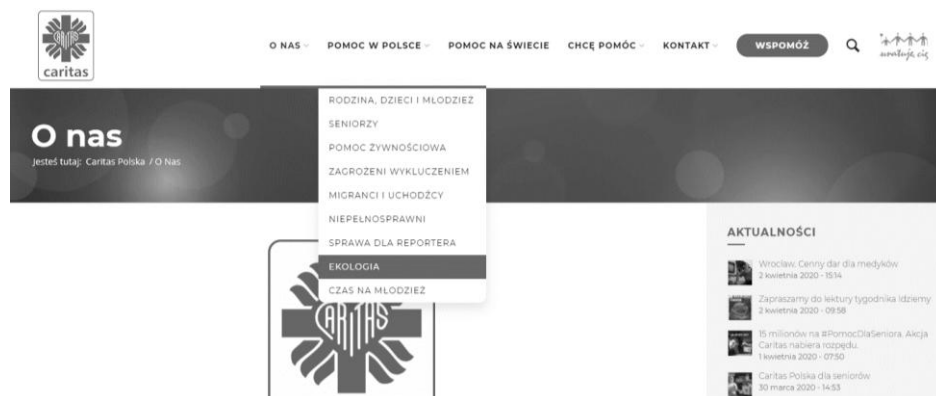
caritas

O NAS POMOC W POLSCE POMOC NA ŚWIECIE CHCĘ POMÓC KONTAKT WSPOMÓŻ

ratuje cię

RODZINA, DZIECI I MŁODZIEŻ
SENIORZY
POMOC ŻYWNOŚCIOWA
ZAGROŻENI WYKLUCZENIEM
MIGRANCI I UCHODŹCY
NIEPEŁNOSPRAWNI
SPRAWA DLA REPORTERA
EKOLOGIA
CZAS NA MŁODZIEŻ

O nas
Jesteś tutaj: Caritas Polska / O Nas

CARITAS

AKTUALNOŚCI

Wrocław. Cenny dar dla medyków
2 kwietnia 2020 - 15:14

Zapraszamy do lektury tygodnika Idziemy
2 kwietnia 2020 - 09:58

15 milionów na #PomocDlaSeniora. Akcja Caritas nabiera rozpędu.
1 kwietnia 2020 - 07:50

Caritas Polska dla seniorów
30 marca 2020 - 14:53